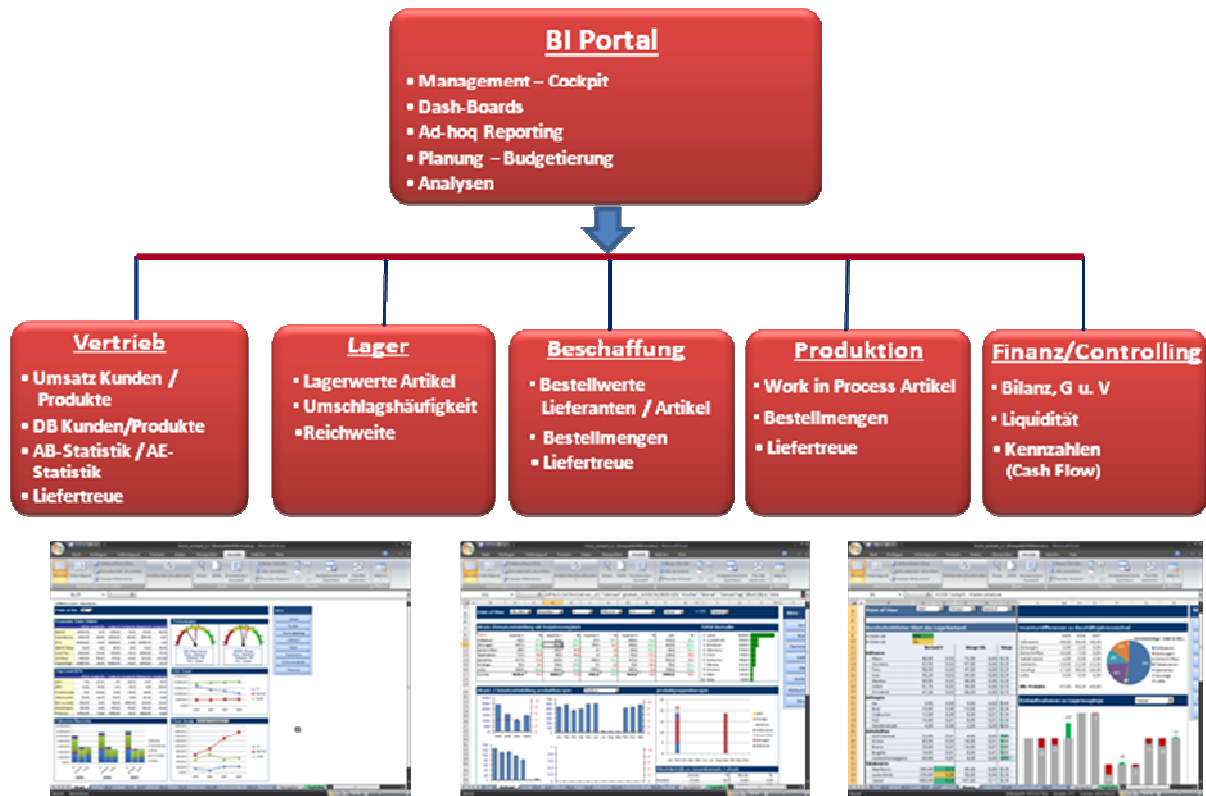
BI Portal

▪ Management – Cockpit
▪ Dash-Boards
▪ Ad-hoq Reporting
▪ Planung – Budgetierung
▪ Analysen

Vertrieb

▪ Umsatz Kunden / Produkte
▪ DB Kunden/Produkte
▪ AB-Statistik / AE-Statistik
▪ Liefertreue

Lager

▪ Lagerwerte Artikel
▪ Umschlagshäufigkeit
▪Reichweite

Beschaffung

▪ Bestellwerte Lieferanten / Artikel
▪ Bestellmengen
▪ Liefertreue

Produktion

▪ Work in Process Artikel
▪ Bestellmengen
▪ Liefertreue

Finanz/Controlling

▪ Bilanz, G u. V
▪ Liquidität
▪ Kennzahlen (Cash Flow)

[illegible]

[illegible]

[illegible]